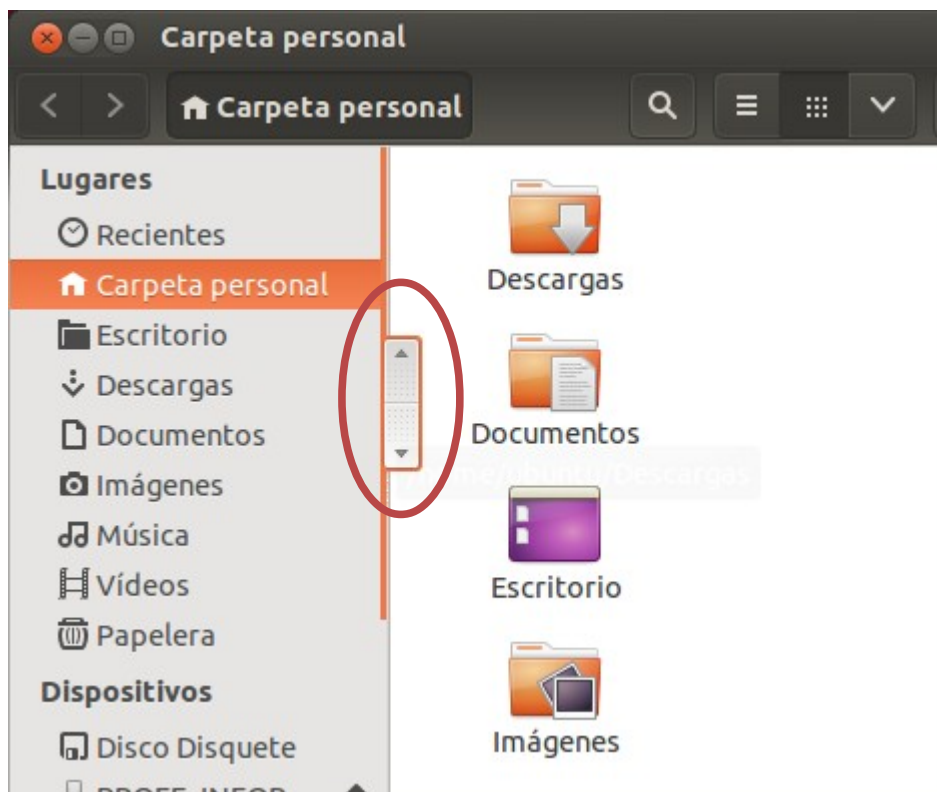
Carpeta personal

Carpeta personal

Lugares
Recientes
Carpeta personal
Escritorio
Descargas
Documentos
Imágenes
Música
Vídeos
Papelera
Dispositivos
Disco Disquete
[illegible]

Descargas
Documentos
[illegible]
Escritorio
Imágenes